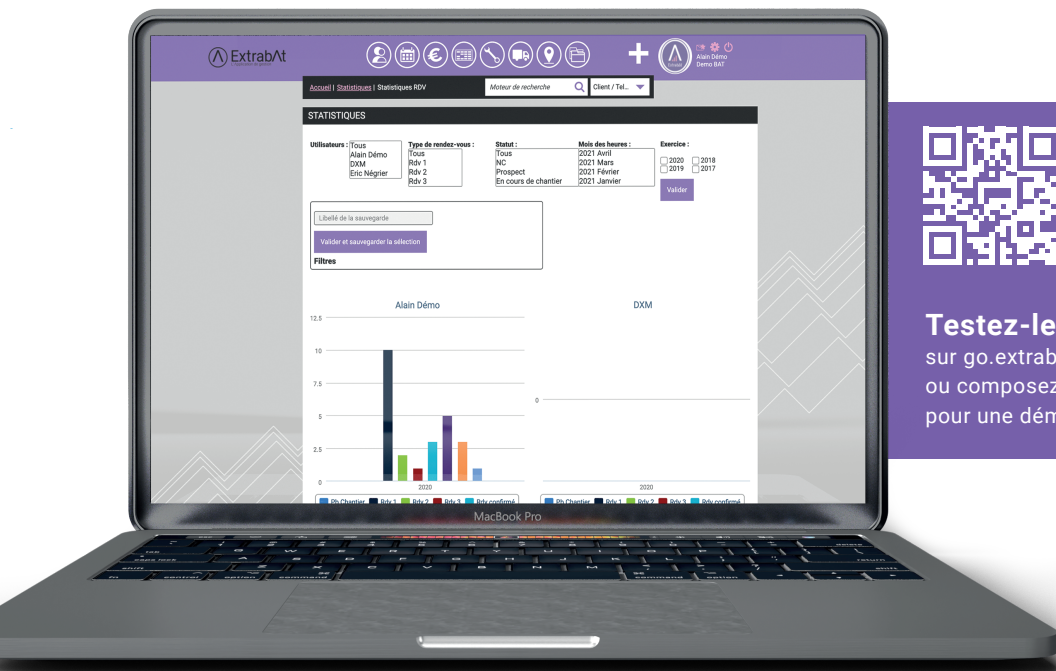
ExtrabAt

Alain Démo
Demo BAT

Accueil | Statistiques | Statistiques RDV

Moteur de recherche

Client / Tel...

STATISTIQUES

Utilisateurs : Tous Alain Démo DXM Eric Négrier

Type de rendez-vous : Tous Rdv 1 Rdv 2 Rdv 3

Statut : Tous NC Prospect En cours de chantier

Mois des heures : 2021 Avril 2021 Mars 2021 Février 2021 Janvier

Exercice : 2020 2018 2019 2017

Valider

Libellé de la sauvegarde

Valider et sauvegarder la sélection

Filtres

Alain Démo

12.5
10
7.5
5
2.5
0
2020

DXM

0
2020

Ph Chantier Rdv 1 Rdv 2 Rdv 3 Rdv confirmé

Ph Chantier Rdv 1 Rdv 2 Rdv 3 Rdv confirmé

MacBook Pro

Testez-le
sur go.extrab
ou composez
pour une dém